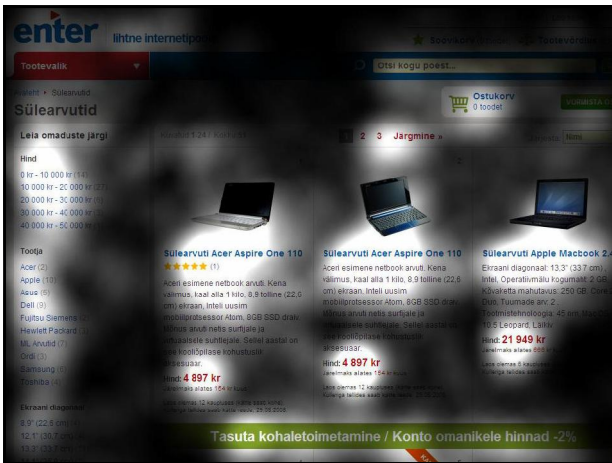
enter lihtne internetipo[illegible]

Tootevalik

Otsi kogu poest...

Ostukorv
0 toodet

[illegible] › Sülearvutid
Sülearvutid

Leia omaduste järgi

Hind
0 kr - 10 000 kr (14)
10 000 kr - 20 000 kr (27)
20 000 kr - 30 000 kr (1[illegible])
30 000 kr - 40 000 kr ([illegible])
40 000 kr - 50 000 kr ([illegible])

Tootja
Acer (2)
Apple (1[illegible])
Asus (5)
Dell (9)
Fujitsu Siemens ([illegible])
Hewlett Packard ([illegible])
ML Arvutid (7)
Ordi (3)
Samsung ([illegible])
Toshiba ([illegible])

Ekraani diagonaal
8.9" (22.6 cm) ([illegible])
12.1" (30.7 cm) ([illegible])

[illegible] 1-24 / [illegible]

1 2 3 Järgmine »

Sülearvuti Acer Aspire One 110
(1)
Aceri esimene netbook arvuti. Kena välimus, kaal alla 1 kilo, 8,9 tolline (22,0 cm) ekraan, Inteli uusim mobiilprotsessor Atom, 8GB SSD draiv. Mõnus arvuti netis surfjale ja sõltsalsele suhtlejale. Sellel aastal on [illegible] koolilõpilase kohustuslik arsesuaar.
Hind: 4 897 kr
Järelmaks alates 154 kr kuus

Sülearvuti Acer Aspire One 110
Aceri esimene netbook arvuti. Kena välimus, kaal alla 1 kilo, 8,9 tolline (22,0 cm) ekraan, Inteli uusim mobiilprotsessor Atom, 8GB SSD draiv. Mõnus arvuti netis surfjale ja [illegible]
Hind: 4 897 kr
Järelmaks alates 154 kr kuus

Sülearvuti Apple Macbook 2.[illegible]
Ekraani diagonaal: 13,3" (33.7 cm) Intel, Operatiivmälu kogumaht: 2 GB, Kõvaketta mahutavus: 250 GB, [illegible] Duo, Tuumade arv: 2, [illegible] Tootmistehnoloogia: 45 nm, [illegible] 10.5 Leopard, Laikiv
Hind: 21 949 kr
Järelmaks alates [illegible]

Tasuta kohaletoimetamine / Konto omanikele hinnad -2%